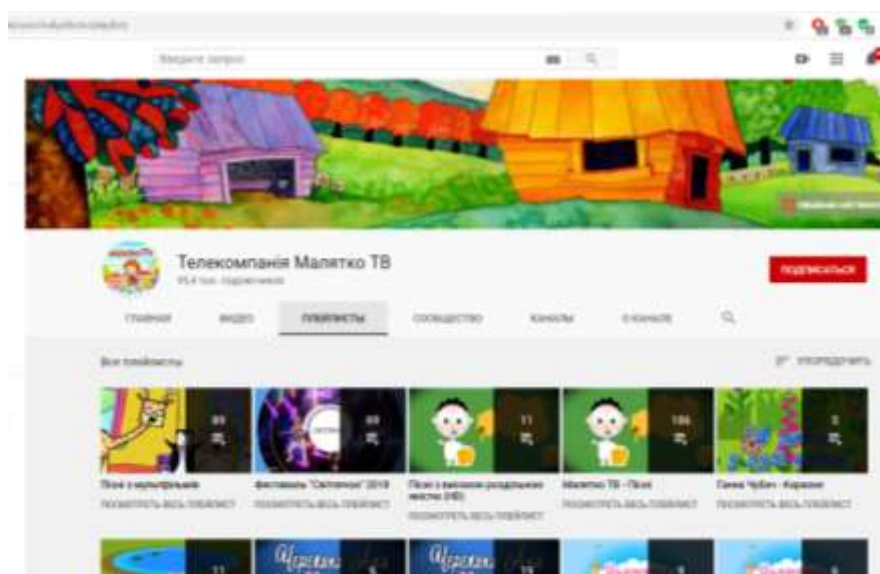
Введите запрос

Телекомпанія Малятко ТВ
95,4 тыс. подписчиков

ПОДПИСАТЬСЯ

ГЛАВНАЯ
ВИДЕО
ПЛЕЙЛИСТЫ
СООБЩЕСТВО
КАНАЛЫ
О КАНАЛЕ

Все плейлисты

УПОРЯДОЧИТЬ

89
69
11
166
5

Пісні з мультфільмів
ПОСМОТРЕТЬ ВЕСЬ ПЛЕЙЛИСТ

Фестиваль "Світлячок" 2018
ПОСМОТРЕТЬ ВЕСЬ ПЛЕЙЛИСТ

Пісні з високим рейтингом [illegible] (HD)
ПОСМОТРЕТЬ ВЕСЬ ПЛЕЙЛИСТ

Малятко ТВ - Пісні
ПОСМОТРЕТЬ ВЕСЬ ПЛЕЙЛИСТ

Ганна Чубач - Караоке
ПОСМОТРЕТЬ ВЕСЬ ПЛЕЙЛИСТ

11